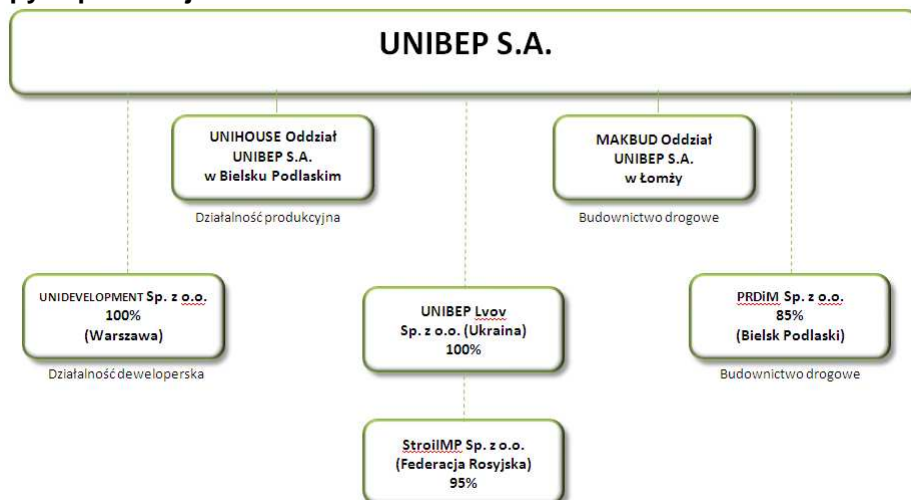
UNIBEP S.A.

UNIHOUSE Oddział UNIBEP S.A. w Bielsku Podlaskim

Działalność produkcyjna

MAKBUD Oddział UNIBEP S.A. w Łomży

Budownictwo drogowe

UNIDEVELOPMENT Sp. z o.o. 100% (Warszawa)

Działalność deweloperska

UNIBEP Lvov Sp. z o.o. (Ukraina) 100%

PRDiM Sp. z o.o. 85% (Bielsk Podlaski)

Budownictwo drogowe

StroiIMP Sp. z o.o. (Federacja Rosyjska) 95%